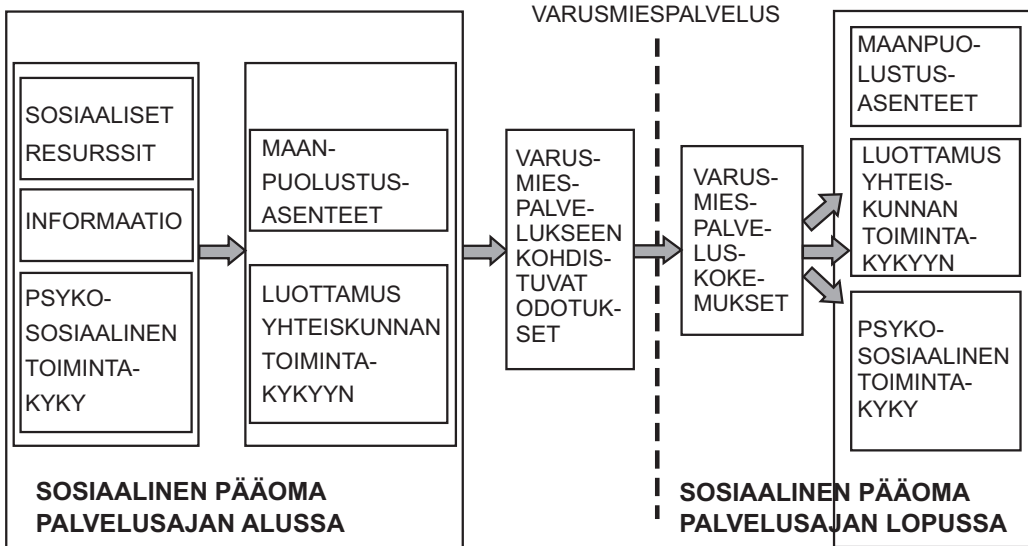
VARUSMIESPALVELUS

SOSIAALISET RESURSSIT

INFORMAATIO

PSYKOSOSIAALINEN TOIMINTAKYKY

MAANPUOLUSTUSASENTEET

LUOTTAMUS YHTEISKUNNAN TOIMINTAKYKYYN

VARUSMIESPALVELUKSEEN KOHDISTUVAT ODOTUKSET

VARUSMIESPALVELUSKOKEMUKSET

MAANPUOLUSTUSASENTEET

LUOTTAMUS YHTEISKUNNAN TOIMINTAKYKYYN

PSYKOSOSIAALINEN TOIMINTAKYKY

SOSIAALINEN PÄÄOMA PALVELUSAJAN ALUSSA

SOSIAALINEN PÄÄOMA PALVELUSAJAN LOPUSSA